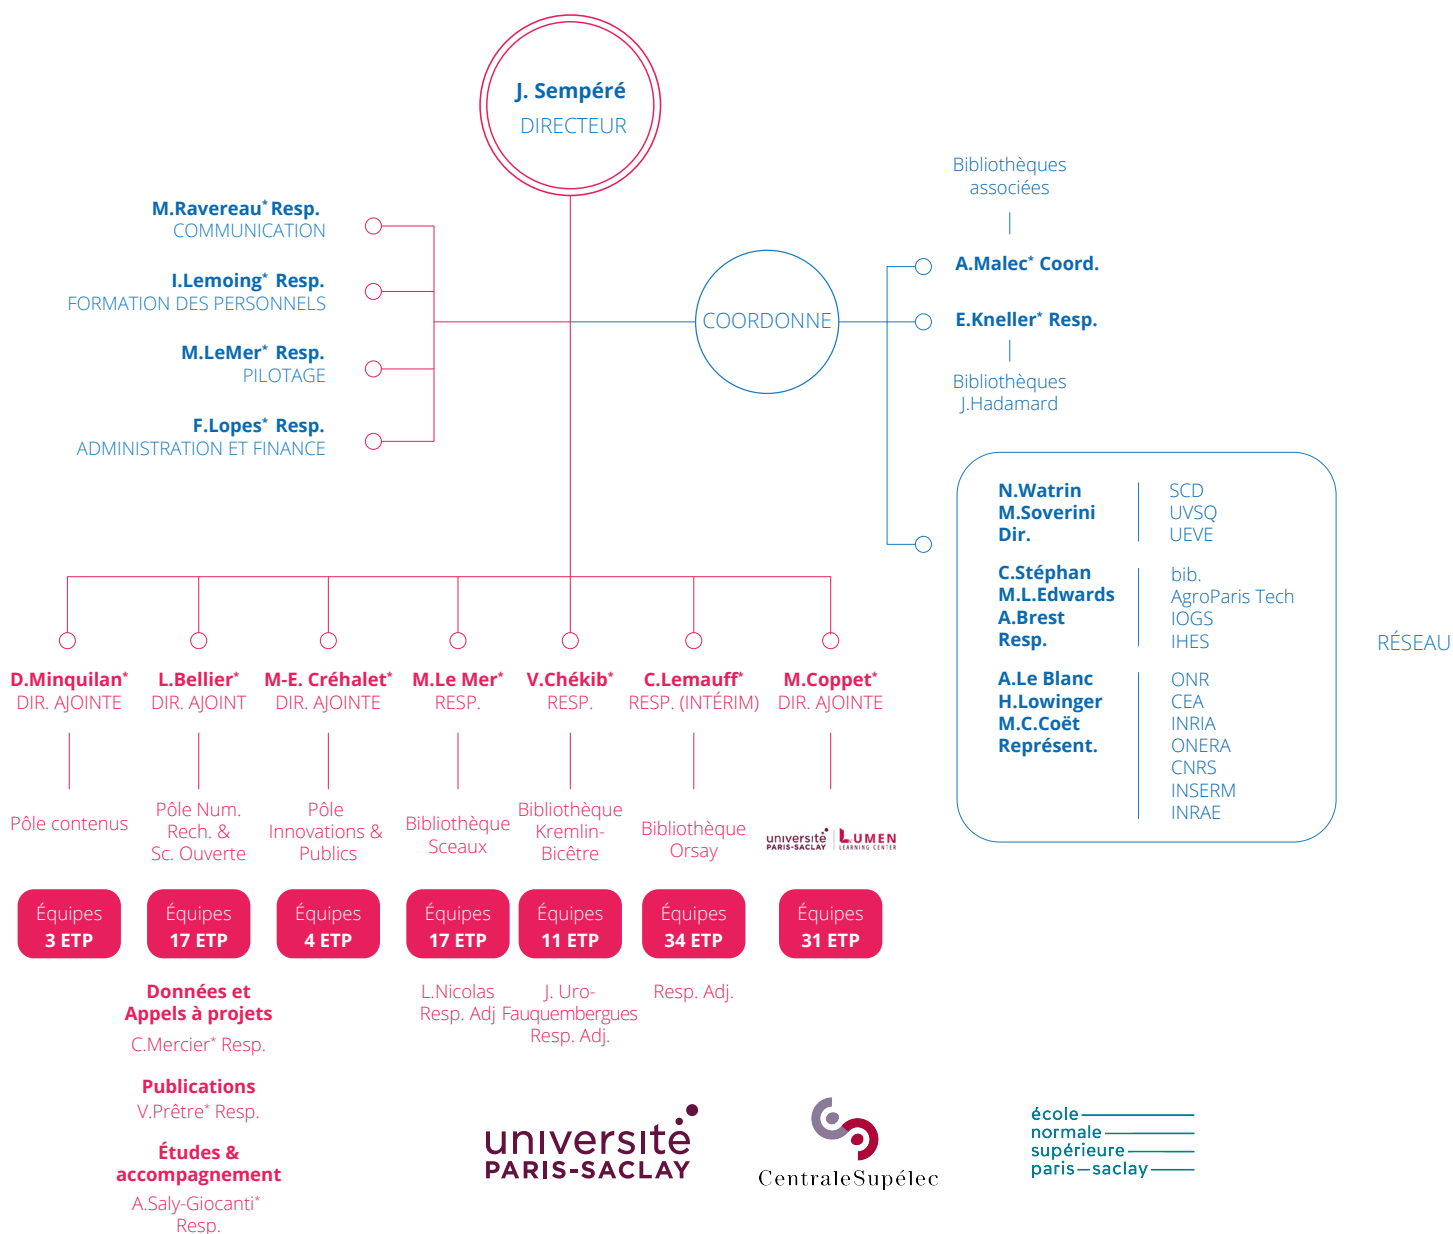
J. Sempéré
DIRECTEUR

M.Ravereau* Resp.
COMMUNICATION

I.Lemoing* Resp.
FORMATION DES PERSONNELS

M.LeMer* Resp.
PILOTAGE

F.Lopes* Resp.
ADMINISTRATION ET FINANCE

COORDONNE

Bibliothèques associées

A.Malec* Coord.

E.Kneller* Resp.

Bibliothèques J.Hadamard

| N.Watrin M.Soverini Dir. | SCD UVSQ UEVE |
|---|---|
| C.Stéphan M.L.Edwards A.Brest Resp. | bib. AgroParis Tech IOGS IHES |
| A.Le Blanc H.Lowinger M.C.Coët Représent. | ONR CEA INRIA ONERA CNRS INSERM INRAE |

RÉSEAU

D.Minquilan*
DIR. AJOINTE
Pôle contenus
Équipes 3 ETP

L.Bellier*
DIR. AJOINT
Pôle Num. Rech. & Sc. Ouverte
Équipes 17 ETP

Données et Appels à projets
C.Mercier* Resp.

Publications
V.Prêtre* Resp.

Études & accompagnement
A.Saly-Giocanti* Resp.

M-E. Créhalet*
DIR. AJOINTE
Pôle Innovations & Publics
Équipes 4 ETP

M.Le Mer*
RESP.
Bibliothèque Sceaux
Équipes 17 ETP
L.Nicolas Resp. Adj

V.Chékib*
RESP.
Bibliothèque Kremlin-Bicêtre
Équipes 11 ETP
J. Uro-Fauquembergues Resp. Adj.

C.Lemauff*
RESP. (INTÉRIM)
Bibliothèque Orsay
Équipes 34 ETP
Resp. Adj.

M.Coppet*
DIR. AJOINTE
université PARIS-SACLAY LUMEN LEARNING CENTER
Équipes 31 ETP

université PARIS-SACLAY

CentraleSupélec

école normale supérieure paris—saclay